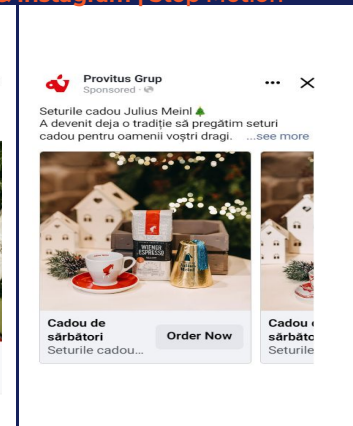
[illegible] Instagram | Stop Motion

Provitus Grup
Sponsored

Seturile cadou Julius Meinl 🎄
A devenit deja o tradiție să pregătim seturi cadou pentru oamenii voștri dragi. ...see more

WIENER ESPRESSO

Cadou de sărbători
Seturile cadou...
Order Now

Cadou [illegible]
Seturile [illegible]